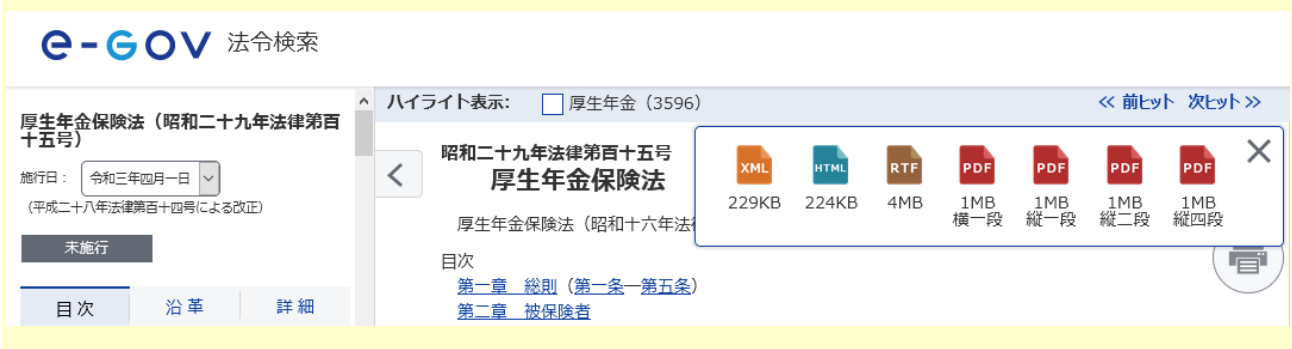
e-GOV 法令検索

厚生年金保険法（昭和二十九年法律第百十五号）

施行日： 令和三年四月一日

（平成二十八年法律第百十四号による改正）

未施行

目次 沿革 詳細

ハイライト表示： 厚生年金（3596）

<< 前ヒット 次ヒット >>

昭和二十九年法律第百十五号
厚生年金保険法

厚生年金保険法（昭和十六年法律

目次
第一章 総則（第一条―第五条）
第二章 被保険者

XML 229KB
HTML 224KB
RTF 4MB
PDF 1MB 横一段
PDF 1MB 縦一段
PDF 1MB 縦二段
PDF 1MB 縦四段